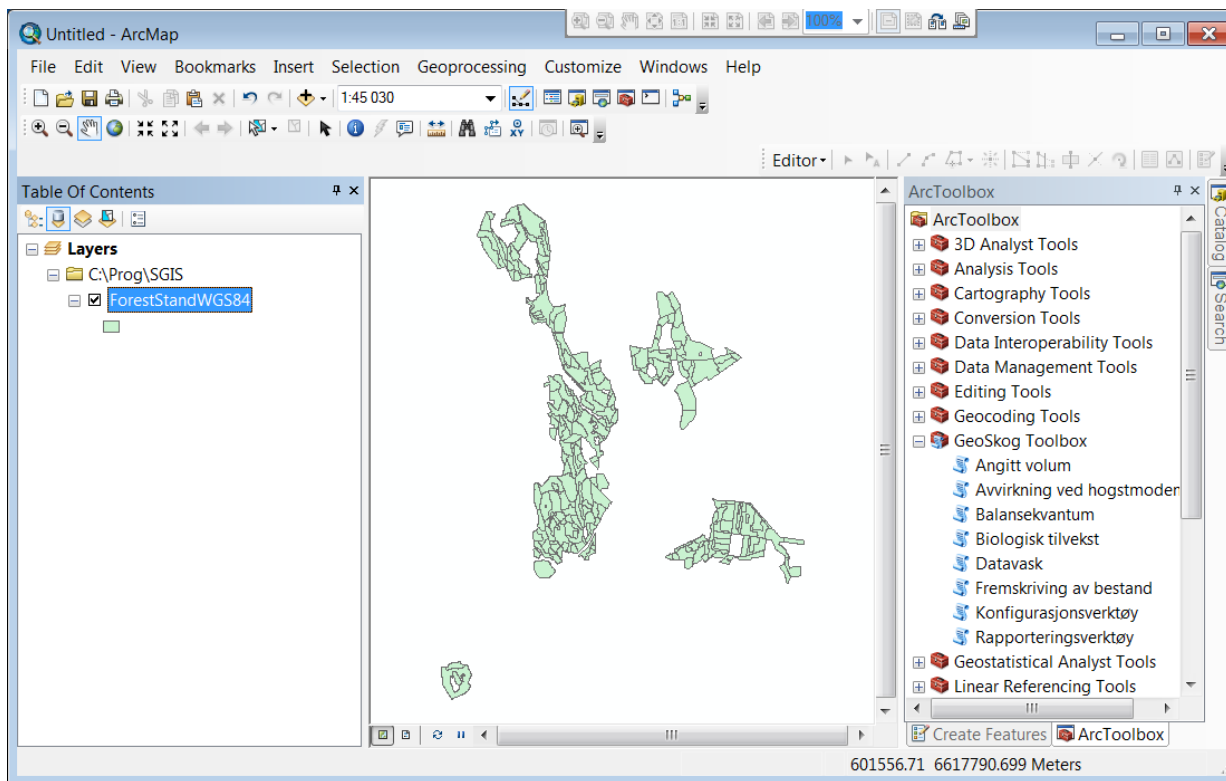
Untitled - ArcMap

100%

File Edit View Bookmarks Insert Selection Geoprocessing Customize Windows Help

1:45 030

Editor▾

Table Of Contents

Layers
C:\Prog\SGIS
ForestStandWGS84

ArcToolbox

ArcToolbox
3D Analyst Tools
Analysis Tools
Cartography Tools
Conversion Tools
Data Interoperability Tools
Data Management Tools
Editing Tools
Geocoding Tools
GeoSkog Toolbox
Angitt volum
Avvirkning ved hogstmoden
Balansekvantum
Biologisk tilvekst
Datavask
Fremskriving av bestand
Konfigurasjonsverktøy
Rapporteringsverktøy
Geostatistical Analyst Tools
Linear Referencing Tools

Create Features ArcToolbox

Catalog
Search

601556.71 6617790.699 Meters